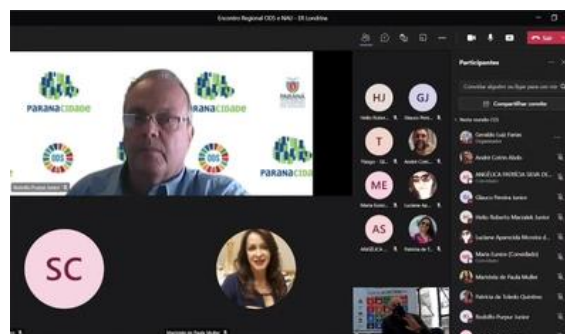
Encontro Regional ODS e NAU - ER Londrina

Sair

PARANACIDADE

PARANACIDADE

PARANACIDADE

PARANACIDADE

ODS

ODS

Rodolfo Purpur Junior

SC

Marilde de Paula Muller

HJ

GJ

Helio Rober...

Glauco Pere...

T

Thiago - Se...

André Cotr...

ME

Maria Eunic...

Luciana Ap...

AS

ANGÉLICA...

Patrícia de...

Participantes

Convidar alguém ou ligar para um nú

Compartilhar convite

Nesta reunião (33)

Geraldo Luiz Farias
Organizador

André Cotrin Abdo

ANGÉLICA PATRÍCIA SILVA DE...
Convidado

Glauco Pereira Junior

Helio Roberto Marciatek Junior

Luciana Aparecida Mirosko d...
Convidado

Maria Eunice (Convidado)
Convidado

Marilde de Paula Muller

Patrícia de Toledo Quintino

Rodolfo Purpur Junior